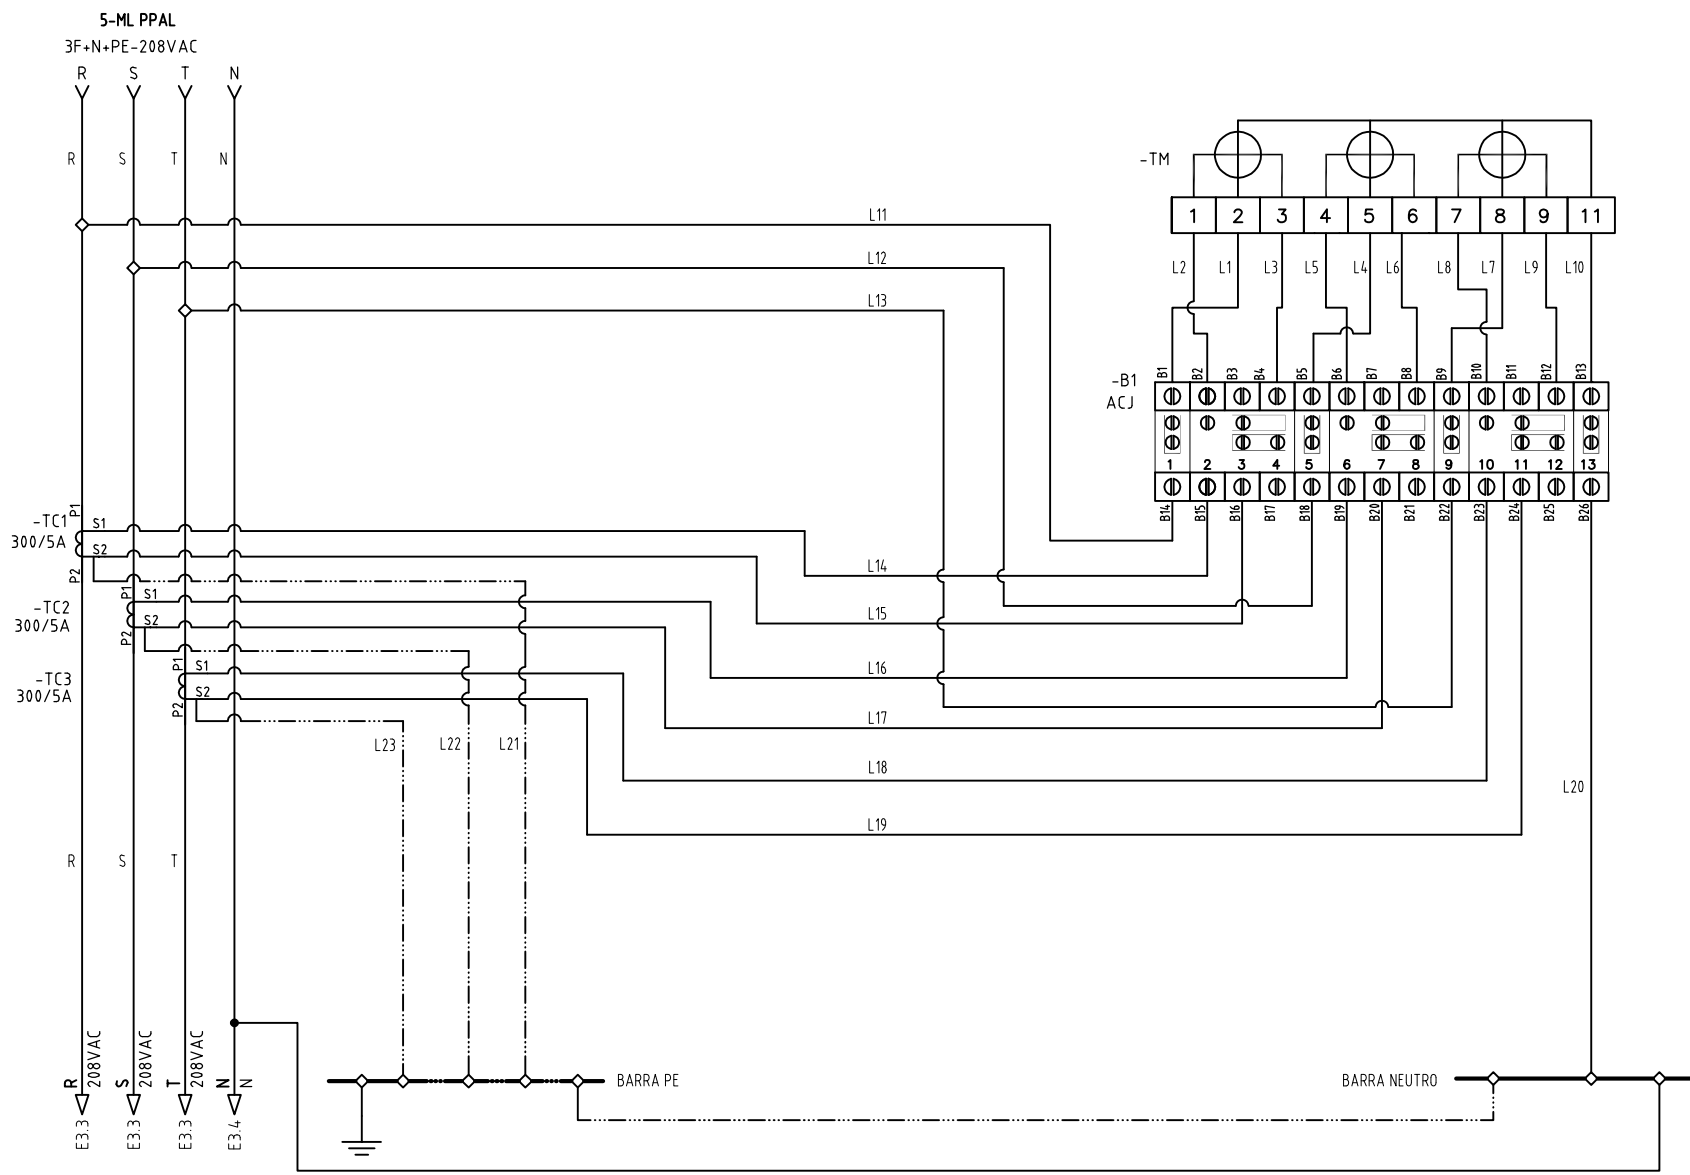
5-ML PPAL
3F+N+PE-208VAC
R S T N

R S T N

-TM

| 1 | 2 | 3 | 4 | 5 | 6 | 7 | 8 | 9 | 11 |
|---|---|---|---|---|---|---|---|---|---|

L2 L1 L3 L5 L4 L6 L8 L7 L9 L10

L11
L12
L13

-B1
ACJ

B1 B2 B3 B4 B5 B6 B7 B8 B9 B10 B11 B12 B13

1 2 3 4 5 6 7 8 9 10 11 12 13

B14 B15 B16 B17 B18 B19 B20 B21 B22 B23 B24 B25 B26

-TC1
300/5A
P1 S1 S2 P2

-TC2
300/5A
P1 S1 S2 P2

-TC3
300/5A
P1 S1 S2 P2

L14
L15
L16
L17
L18
L19
L20

L23 L22 L21

R S T

R 208VAC E3.3
S 208VAC E3.3
T 208VAC E3.3
N N E3.4

BARRA PE
BARRA NEUTRO